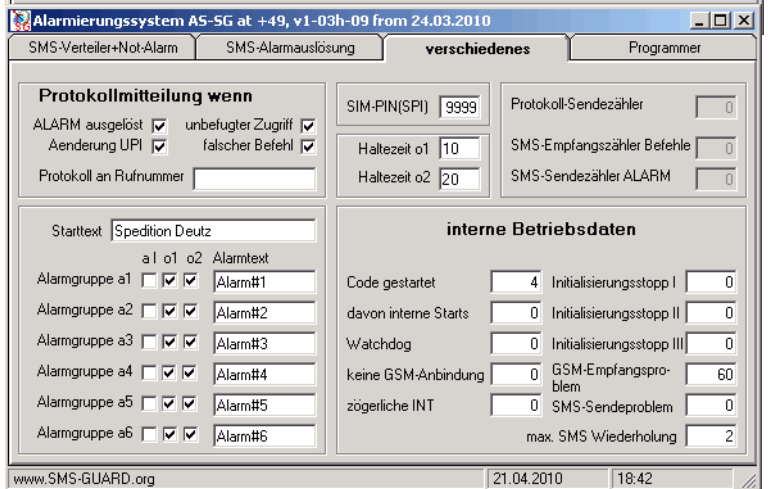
Alarmierungssystem AS-SG at +49, v1-03h-09 from 24.03.2010

SMS-Verteiler+Not-Alarm | SMS-Alarmauslösung | verschiedenes | Programmer

Protokollmitteilung wenn

ALARM ausgelöst ☑ unbefugter Zugriff ☑
Aenderung UPI ☑ falscher Befehl ☑
Protokoll an Rufnummer

SIM-PIN(SPI) 9999

Haltezeit o1 10
Haltezeit o2 20

Protokoll-Sendezähler 0
SMS-Empfangszähler Befehle 0
SMS-Sendezähler ALARM 0

Starttext Spedition Deutz

a l o1 o2 Alarmtext

| | a l | o1 | o2 | Alarmtext |
|---|---|---|---|---|
| Alarmgruppe a1 | ☐ | ☑ | ☑ | Alarm#1 |
| Alarmgruppe a2 | ☐ | ☑ | ☑ | Alarm#2 |
| Alarmgruppe a3 | ☐ | ☑ | ☑ | Alarm#3 |
| Alarmgruppe a4 | ☐ | ☑ | ☑ | Alarm#4 |
| Alarmgruppe a5 | ☐ | ☑ | ☑ | Alarm#5 |
| Alarmgruppe a6 | ☐ | ☑ | ☑ | Alarm#6 |

interne Betriebsdaten

| | | | |
|---|---|---|---|
| Code gestartet | 4 | Initialisierungsstopp I | 0 |
| davon interne Starts | 0 | Initialisierungsstopp II | 0 |
| Watchdog | 0 | Initialisierungsstopp III | 0 |
| keine GSM-Anbindung | 0 | GSM-Empfangsproblem | 60 |
| zögerliche INT | 0 | SMS-Sendeproblem | 0 |
| | | max. SMS Wiederholung | 2 |

www.SMS-GUARD.org | 21.04.2010 | 18:42